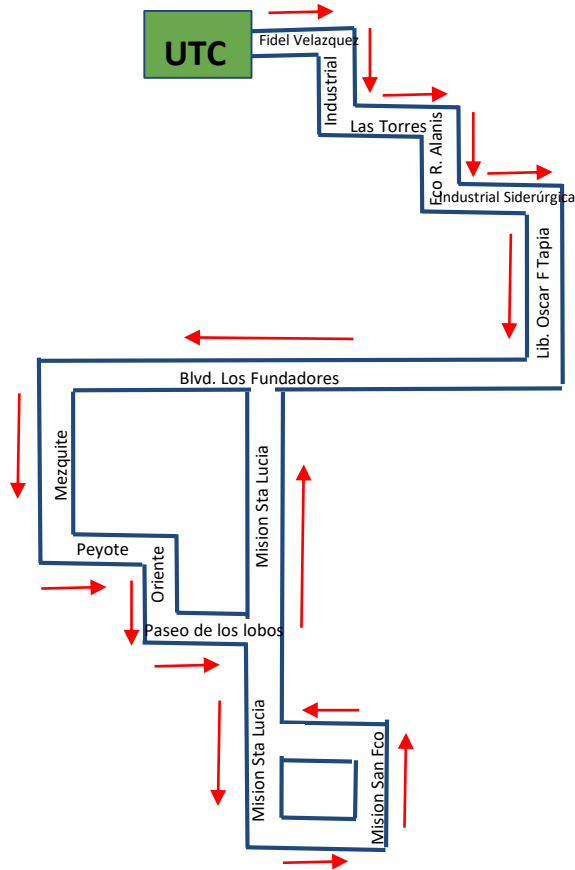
UTC

Fidel Velazquez

Industrial

Las Torres

Fco R. Alanis

Industrial Siderúrgica

Lib. Oscar F Tapia

Blvd. Los Fundadores

Mezquite

Peyote

Oriente

Mision Sta Lucia

Paseo de los lobos

Mision Sta Lucia

Mision San Fco